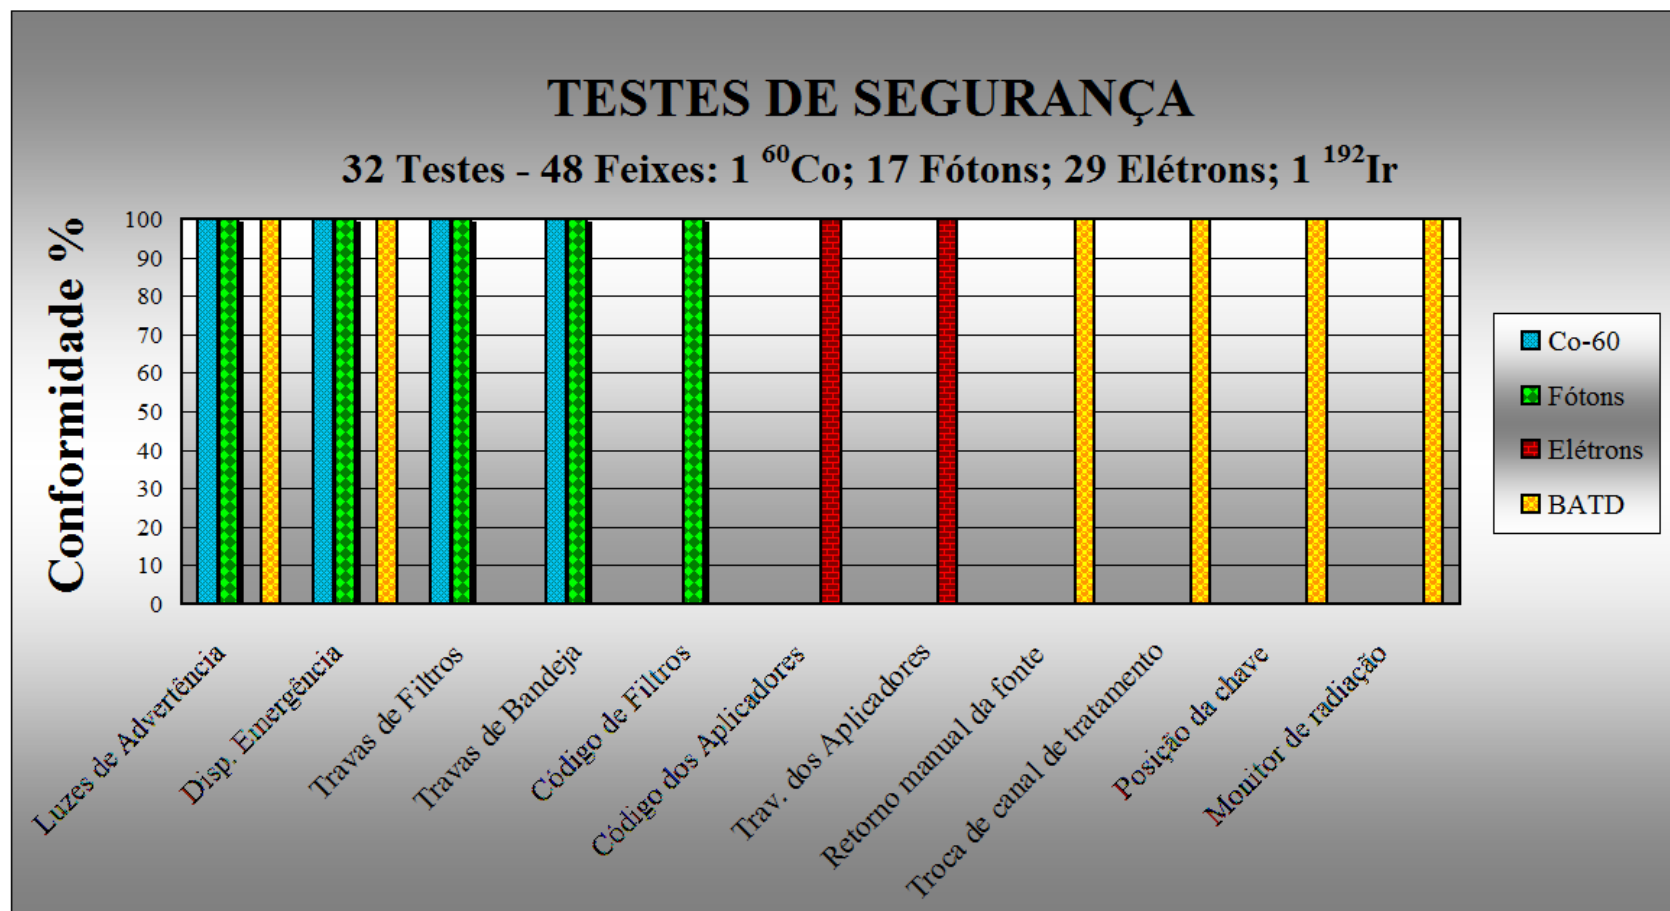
TESTES DE SEGURANÇA

32 Testes - 48 Feixes: 1 $^{60}$Co; 17 Fótons; 29 Elétrons; 1 $^{192}$Ir

Conformidade %

100
90
80
70
60
50
40
30
20
10
0

Luzes de Advertência
Disp. Emergência
Travas de Filtros
Travas de Bandeja
Código de Filtros
Código dos Aplicadores
Trav. dos Aplicadores
Retorno manual da fonte
Troca de canal de tratamento
Posição da chave
Monitor de radiação

Co-60
Fótons
Elétrons
BATD